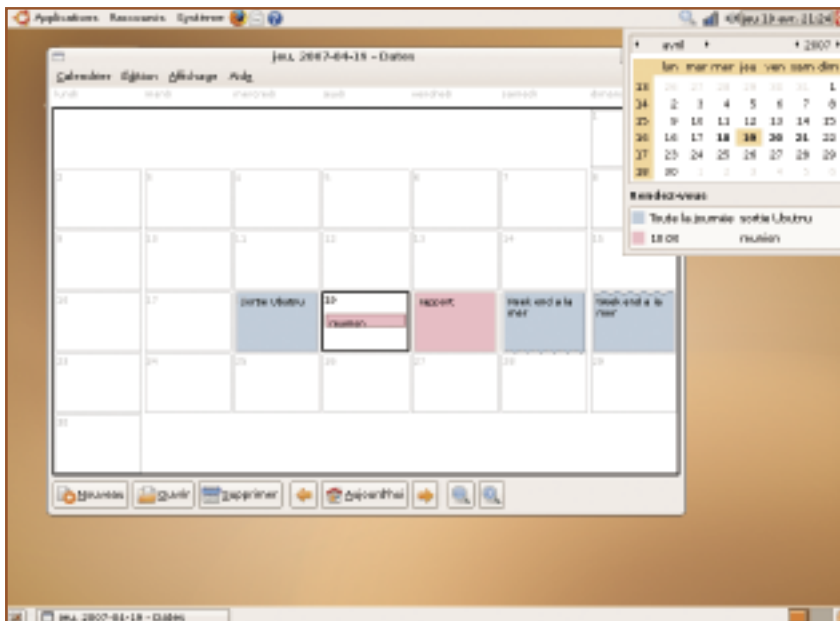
Applications Raccourcis Système

jeu 19 avr 21:24

jeu. 2007-04-19 - Dates

Calendrier Édition Affichage Aide

lundi mardi mercredi jeudi vendredi samedi dimanche

1

2 3 4 5 6 7 8

9 10 11 12 13 14 15

16 17 sortie Ubuntu 19 réunion rapport Week end a la mer Week end a la mer

23 24 25 26 27 28 29

30

Nouveau Ouvrir Supprimer Aujourd'hui

avril 2007

| | lun | mar | mer | jeu | ven | sam | dim |
|---|---|---|---|---|---|---|---|
| 13 | 26 | 27 | 28 | 29 | 30 | 31 | 1 |
| 14 | 2 | 3 | 4 | 5 | 6 | 7 | 8 |
| 15 | 9 | 10 | 11 | 12 | 13 | 14 | 15 |
| 16 | 16 | 17 | 18 | 19 | 20 | 21 | 22 |
| 17 | 23 | 24 | 25 | 26 | 27 | 28 | 29 |
| 18 | 30 | 1 | 2 | 3 | 4 | 5 | 6 |

Rendez-vous

Toute la journée sortie Ubuntu

18:00 réunion

jeu. 2007-04-19 - Dates